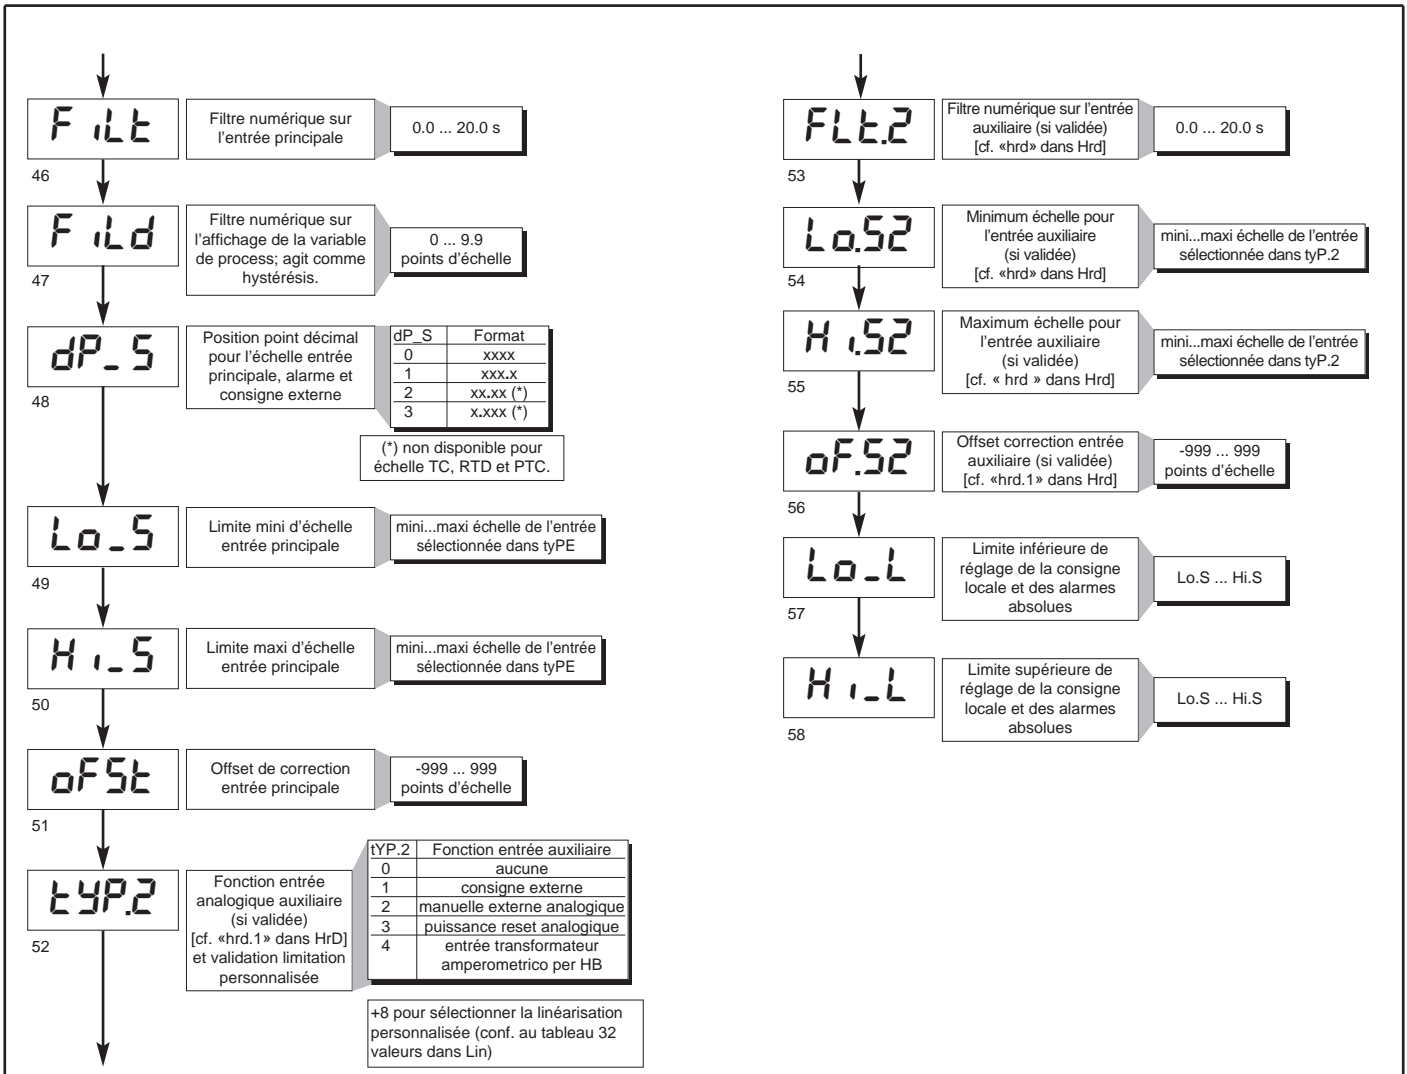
F iLt

Filtre numérique sur l'entrée principale

0.0 ... 20.0 s

46

F iLd

Filtre numérique sur l'affichage de la variable de process; agit comme hystérésis.

0 ... 9.9 points d'échelle

47

dP_S

Position point décimal pour l'échelle entrée principale, alarme et consigne externe

| dP_S | Format |
|---|---|
| 0 | xxxx |
| 1 | xxx.x |
| 2 | xx.xx (*) |
| 3 | x.xxx (*) |

(*) non disponible pour échelle TC, RTD et PTC.

48

Lo_S

Limite mini d'échelle entrée principale

mini...maxi échelle de l'entrée sélectionnée dans tyPE

49

Hi_S

Limite maxi d'échelle entrée principale

mini...maxi échelle de l'entrée sélectionnée dans tyPE

50

oFSt

Offset de correction entrée principale

-999 ... 999 points d'échelle

51

tYP.2

Fonction entrée analogique auxiliaire (si validée) [cf. «hrd.1» dans HrD] et validation limitation personnalisée

| tYP.2 | Fonction entrée auxiliaire |
|---|---|
| 0 | aucune |
| 1 | consigne externe |
| 2 | manuelle externe analogique |
| 3 | puissance reset analogique |
| 4 | entrée transformateur amperometrico per HB |

+8 pour sélectionner la linéarisation personnalisée (conf. au tableau 32 valeurs dans Lin)

52

FLt.2

Filtre numérique sur l'entrée auxiliaire (si validée) [cf. «hrd» dans Hrd]

0.0 ... 20.0 s

53

Lo.S2

Minimum échelle pour l'entrée auxiliaire (si validée) [cf. «hrd» dans Hrd]

mini...maxi échelle de l'entrée sélectionnée dans tyP.2

54

Hi.S2

Maximum échelle pour l'entrée auxiliaire (si validée) [cf. « hrd » dans Hrd]

mini...maxi échelle de l'entrée sélectionnée dans tyP.2

55

oF.S2

Offset correction entrée auxiliaire (si validée) [cf. «hrd.1» dans Hrd]

-999 ... 999 points d'échelle

56

Lo_L

Limite inférieure de réglage de la consigne locale et des alarmes absolues

Lo.S ... Hi.S

57

Hi_L

Limite supérieure de réglage de la consigne locale et des alarmes absolues

Lo.S ... Hi.S

58